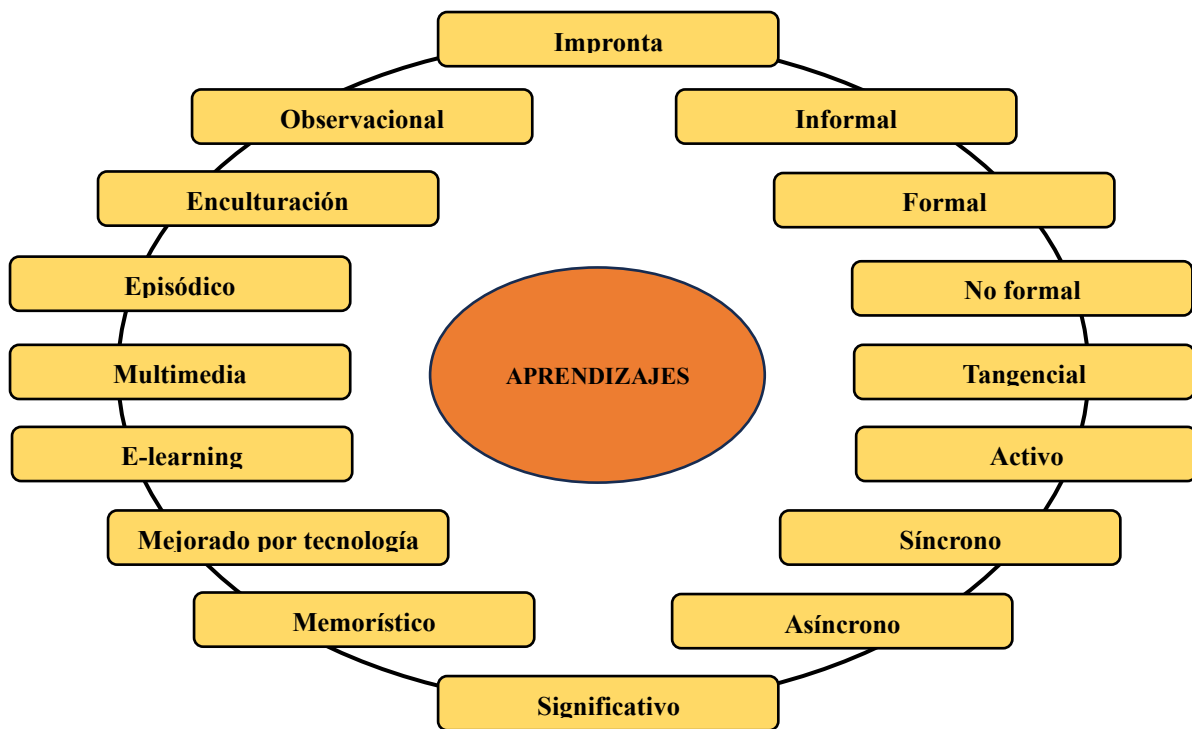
Impronta

Informal

Formal

No formal

Tangencial

Activo

Síncrono

Asíncrono

Significativo

Memorístico

Mejorado por tecnología

E-learning

Multimedia

Episódico

Enculturación

Observacional

APRENDIZAJES